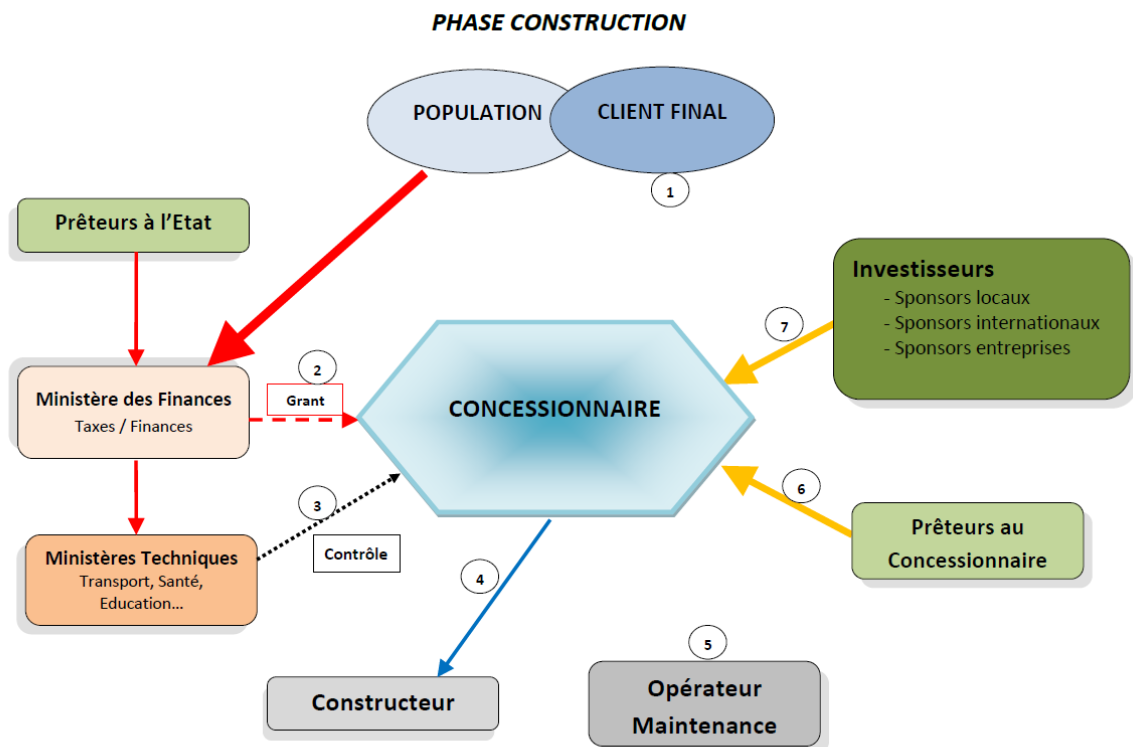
PHASE CONSTRUCTION

POPULATION

CLIENT FINAL

1

Prêteurs à l'Etat

Investisseurs
- Sponsors locaux
- Sponsors internationaux
- Sponsors entreprises

7

2

Grant

Ministère des Finances
Taxes / Finances

CONCESSIONNAIRE

3

6

Ministères Techniques
Transport, Santé, Education…

Contrôle

Prêteurs au Concessionnaire

4

5

Constructeur

Opérateur Maintenance